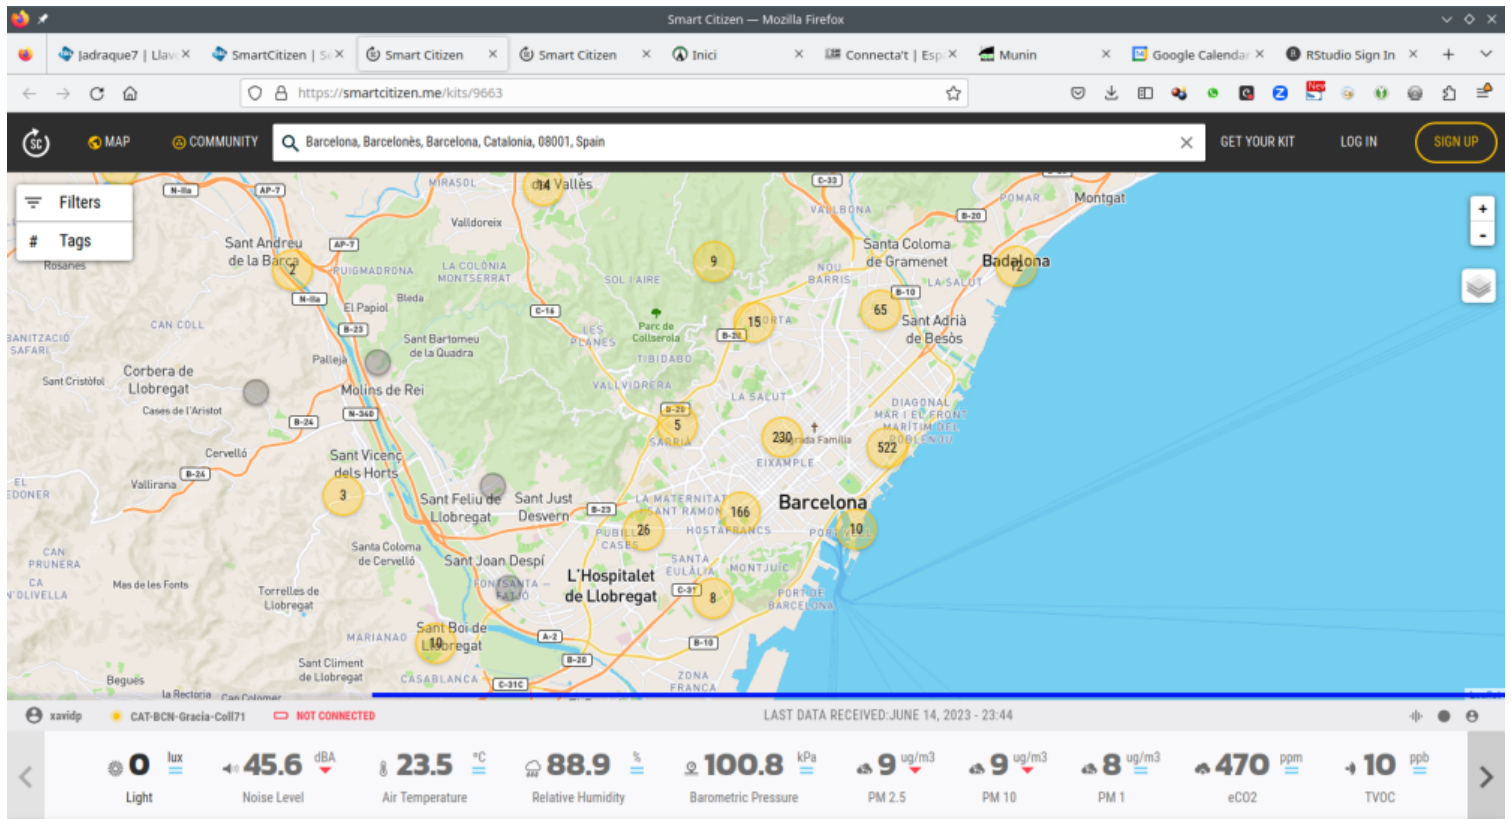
Smart Citizen — Mozilla Firefox

Jadraque7 | Llav× SmartCitizen | Sc× Smart Citizen × Smart Citizen × Inici × Connecta't | Esp× Munin × Google Calendar× RStudio Sign In × +

https://smartcitizen.me/kits/9663

MAP COMMUNITY Barcelona, Barcelonès, Barcelona, Catalonia, 08001, Spain GET YOUR KIT LOG IN SIGN UP

Filters
Tags

Montgat Badalona Santa Coloma de Gramenet Sant Adrià de Besòs Barcelona L'Hospitalet de Llobregat Sant Boi de Llobregat Sant Feliu de Llobregat Sant Just Desvern Sant Joan Despí Sant Vicenç dels Horts Molins de Rei Sant Andreu de la Barca Corbera de Llobregat Cervelló Vallirana Santa Coloma de Cervelló Torrelles de Llobregat Sant Climent de Llobregat Begues Pallejà El Papiol Sant Bartomeu de la Quadra Valldoreix Parc de Collserola

14 9 2 65 15 5 230 522 3 166 26 10 8 10

xavidp CAT-BCN-Gracia-Coll71 NOT CONNECTED LAST DATA RECEIVED:JUNE 14, 2023 - 23:44

| 0 lux | 45.6 dBA | 23.5 °C | 88.9 % | 100.8 kPa | 9 ug/m3 | 9 ug/m3 | 8 ug/m3 | 470 ppm | 10 ppb |
|---|---|---|---|---|---|---|---|---|---|
| Light | Noise Level | Air Temperature | Relative Humidity | Barometric Pressure | PM 2.5 | PM 10 | PM 1 | eCO2 | TVOC |